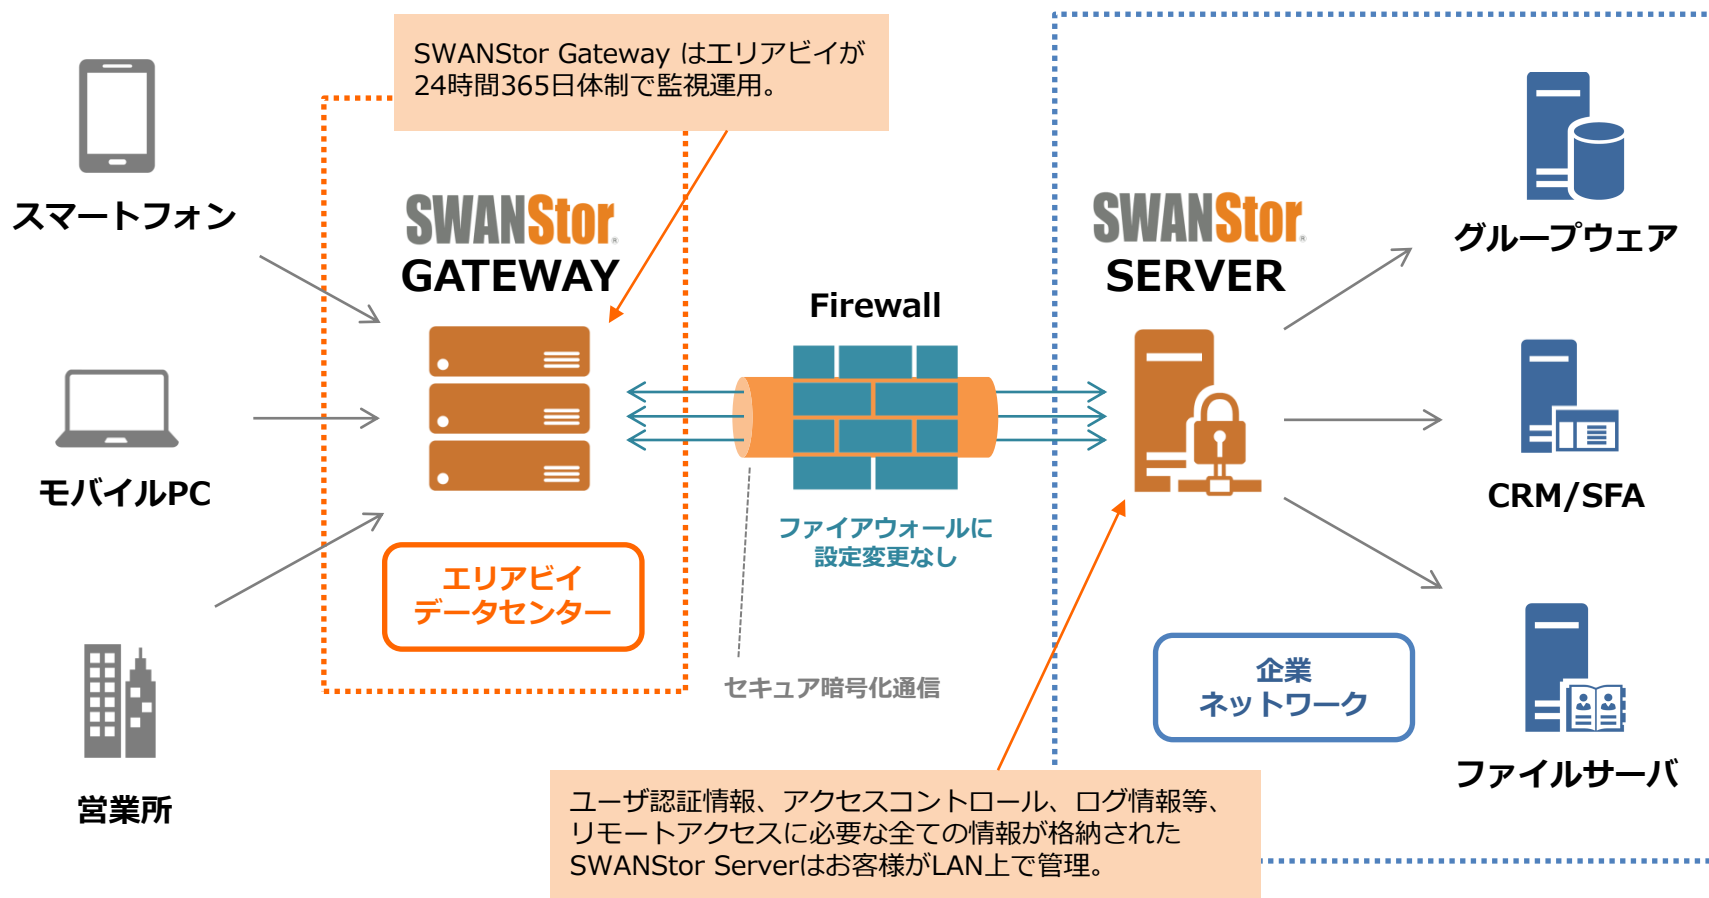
SWANStor Gateway はエリアビイが24時間365日体制で監視運用。

スマートフォン

モバイルPC

営業所

SWANStor GATEWAY

エリアビイ データセンター

Firewall

ファイアウォールに設定変更なし

セキュア暗号化通信

SWANStor SERVER

企業 ネットワーク

グループウェア

CRM/SFA

ファイルサーバ

ユーザ認証情報、アクセスコントロール、ログ情報等、リモートアクセスに必要な全ての情報が格納されたSWANStor Serverはお客様がLAN上で管理。